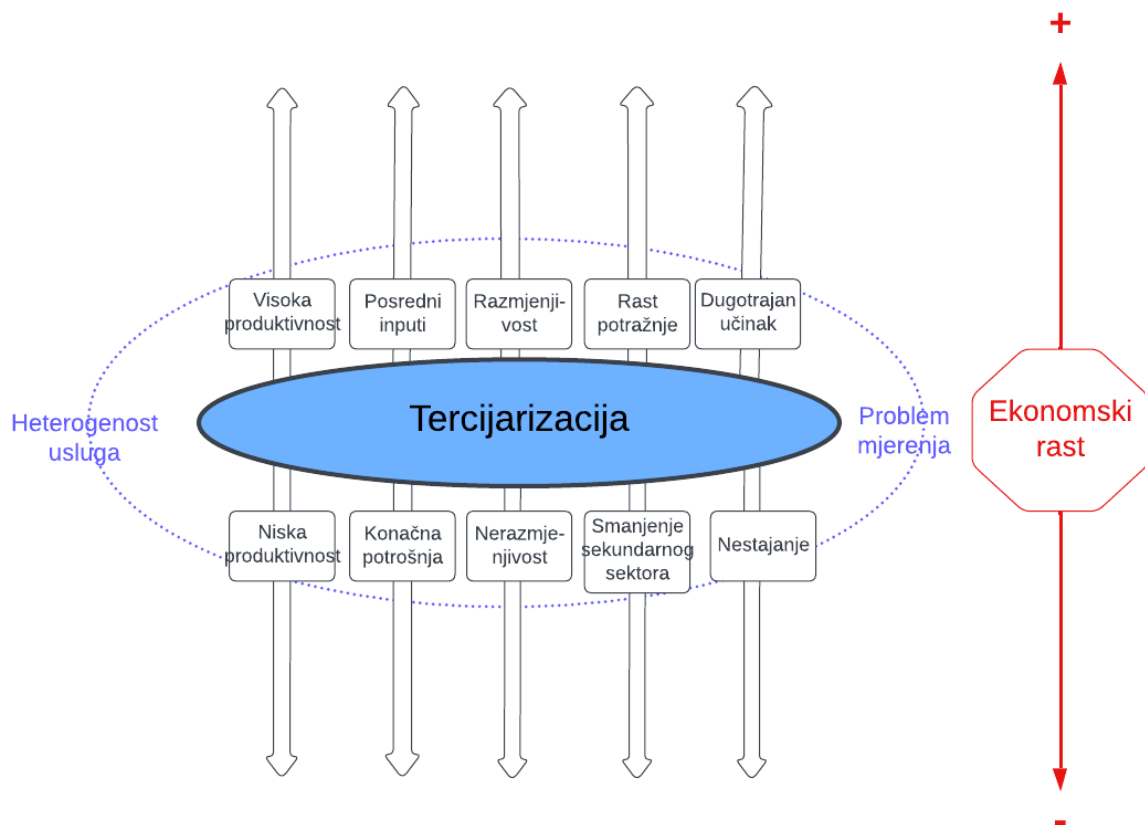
+

Visoka produktivnost

Posredni inputi

Razmjenjivost

Rast potražnje

Dugotrajan učinak

Heterogenost usluga

Tercijarizacija

Problem mjerenja

Ekonomski rast

Niska produktivnost

Konačna potrošnja

Nerazmjenjivost

Smanjenje sekundarnog sektora

Nestajanje

-